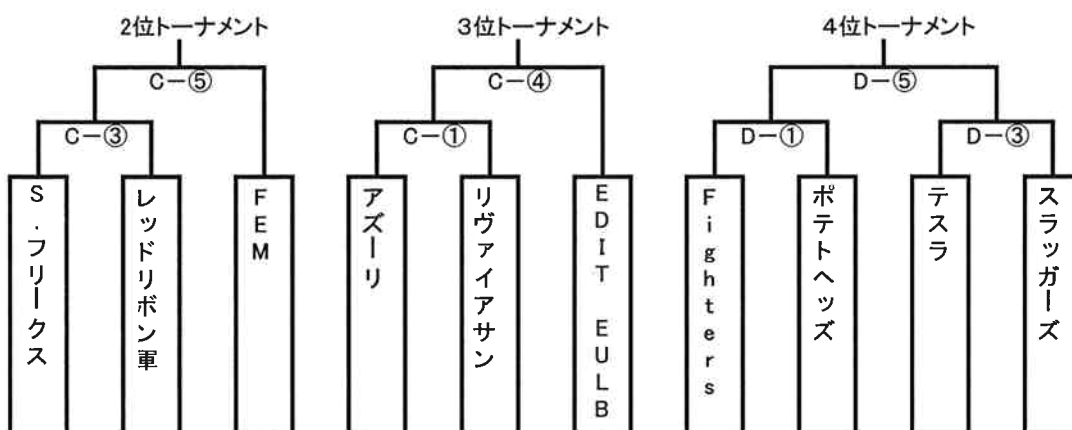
2位トーナメント

C－⑤

C－③

S・フリークス

レッドリボン軍

FEM

3位トーナメント

C－④

C－①

アズーリ

リヴァイアサン

EDIT EULB

4位トーナメント

D－⑤

D－①

Fighters

ポテトヘッズ

D－③

テスラ

スラッガーズ